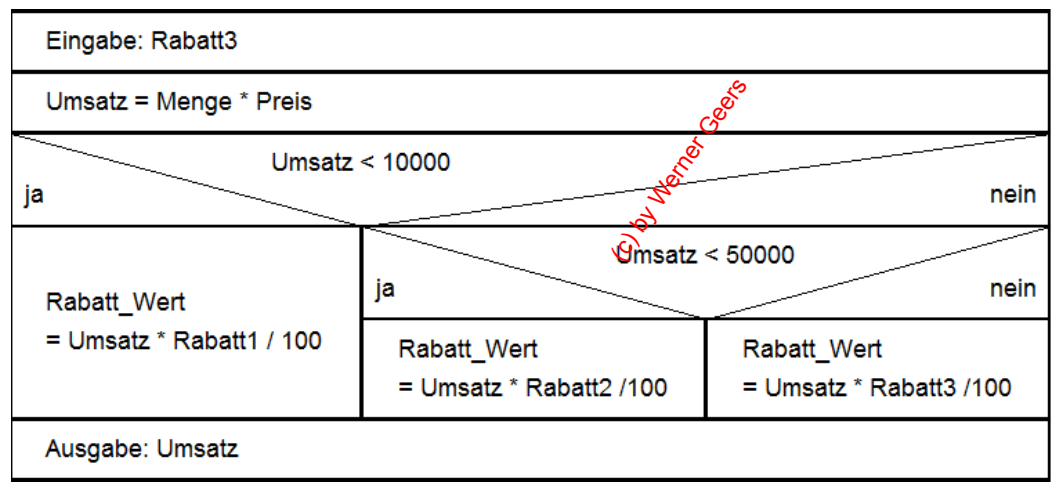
Eingabe: Rabatt3

Umsatz = Menge * Preis

Umsatz < 10000

ja

nein

Rabatt_Wert
= Umsatz * Rabatt1 / 100

Umsatz < 50000

ja

nein

Rabatt_Wert
= Umsatz * Rabatt2 /100

Rabatt_Wert
= Umsatz * Rabatt3 /100

Ausgabe: Umsatz

(c) by Werner Geers